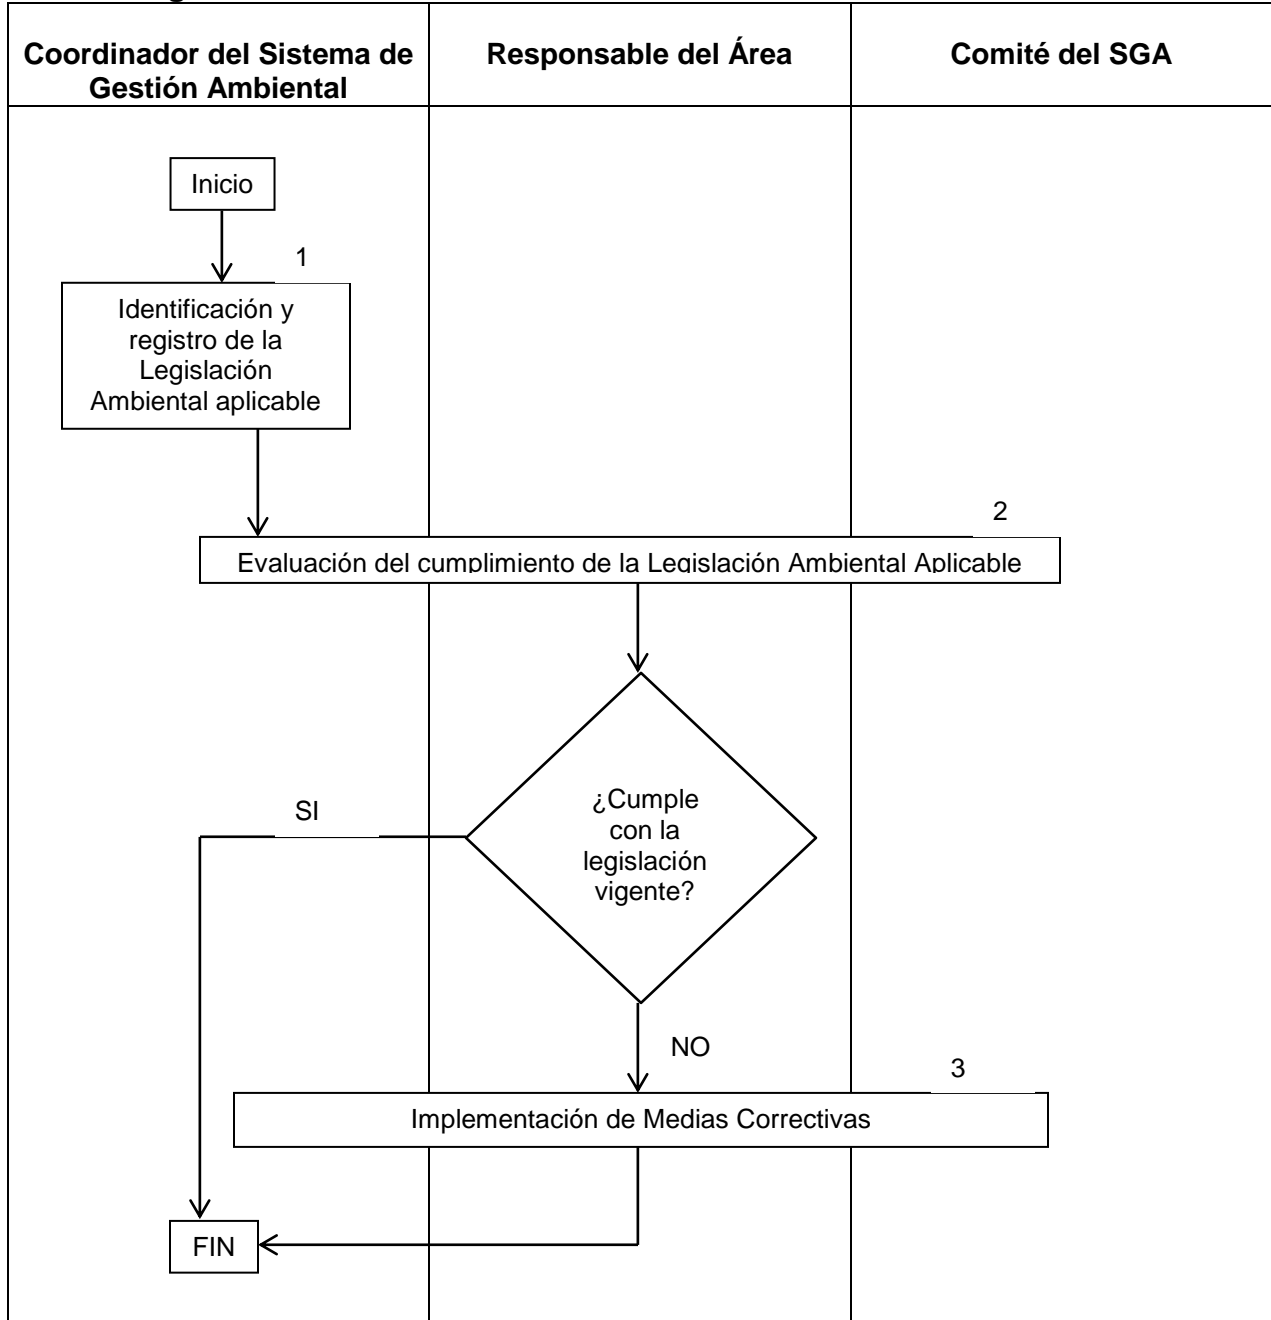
| Coordinador del Sistema de Gestión Ambiental | Responsable del Área | Comité del SGA |
|---|---|---|

Inicio

1

Identificación y registro de la Legislación Ambiental aplicable

2

Evaluación del cumplimiento de la Legislación Ambiental Aplicable

¿Cumple con la legislación vigente?

SI

NO

3

Implementación de Medias Correctivas

FIN